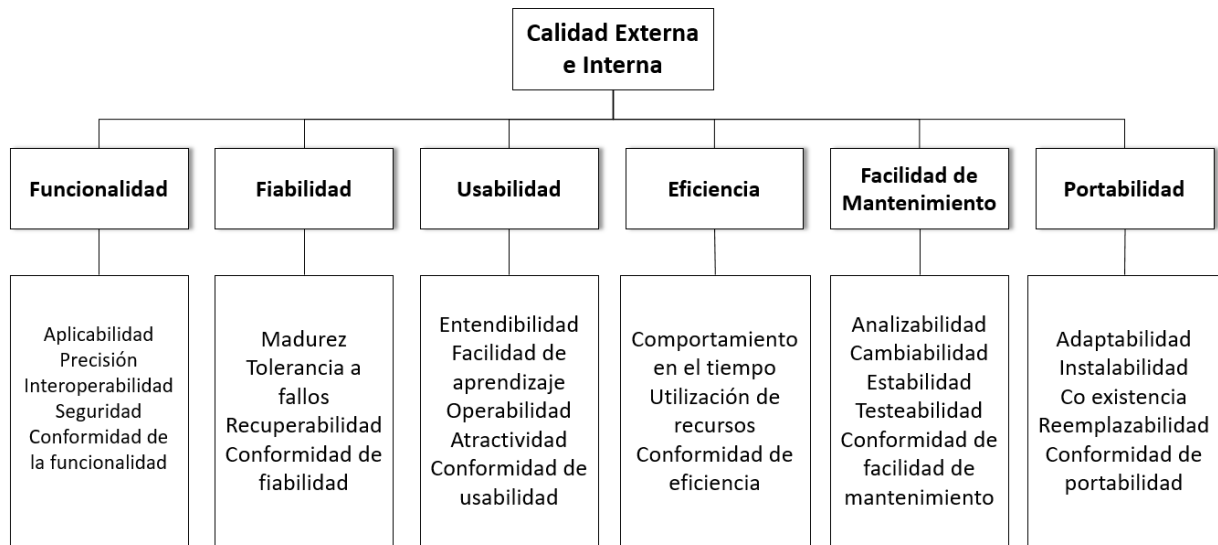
Calidad Externa e Interna

Funcionalidad

Aplicabilidad
Precisión
Interoperabilidad
Seguridad
Conformidad de la funcionalidad

Fiabilidad

Madurez
Tolerancia a fallos
Recuperabilidad
Conformidad de fiabilidad

Usabilidad

Entendibilidad
Facilidad de aprendizaje
Operabilidad
Atractividad
Conformidad de usabilidad

Eficiencia

Comportamiento en el tiempo
Utilización de recursos
Conformidad de eficiencia

Facilidad de Mantenimiento

Analizabilidad
Cambiabilidad
Estabilidad
Testeabilidad
Conformidad de facilidad de mantenimiento

Portabilidad

Adaptabilidad
Instalabilidad
Co existencia
Reemplazabilidad
Conformidad de portabilidad